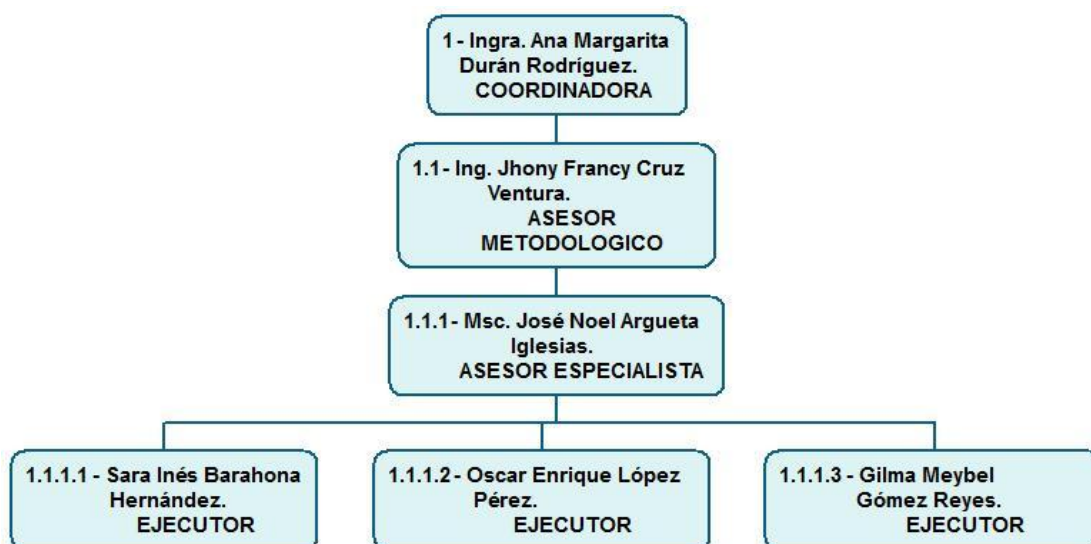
1 - Ingra. Ana Margarita Durán Rodríguez.
COORDINADORA

1.1 - Ing. Jhony Francy Cruz Ventura.
ASESOR METODOLOGICO

1.1.1 - Msc. José Noel Argueta Iglesias.
ASESOR ESPECIALISTA

1.1.1.1 - Sara Inés Barahona Hernández.
EJECUTOR

1.1.1.2 - Oscar Enrique López Pérez.
EJECUTOR

1.1.1.3 - Gilma Meybel Gómez Reyes.
EJECUTOR